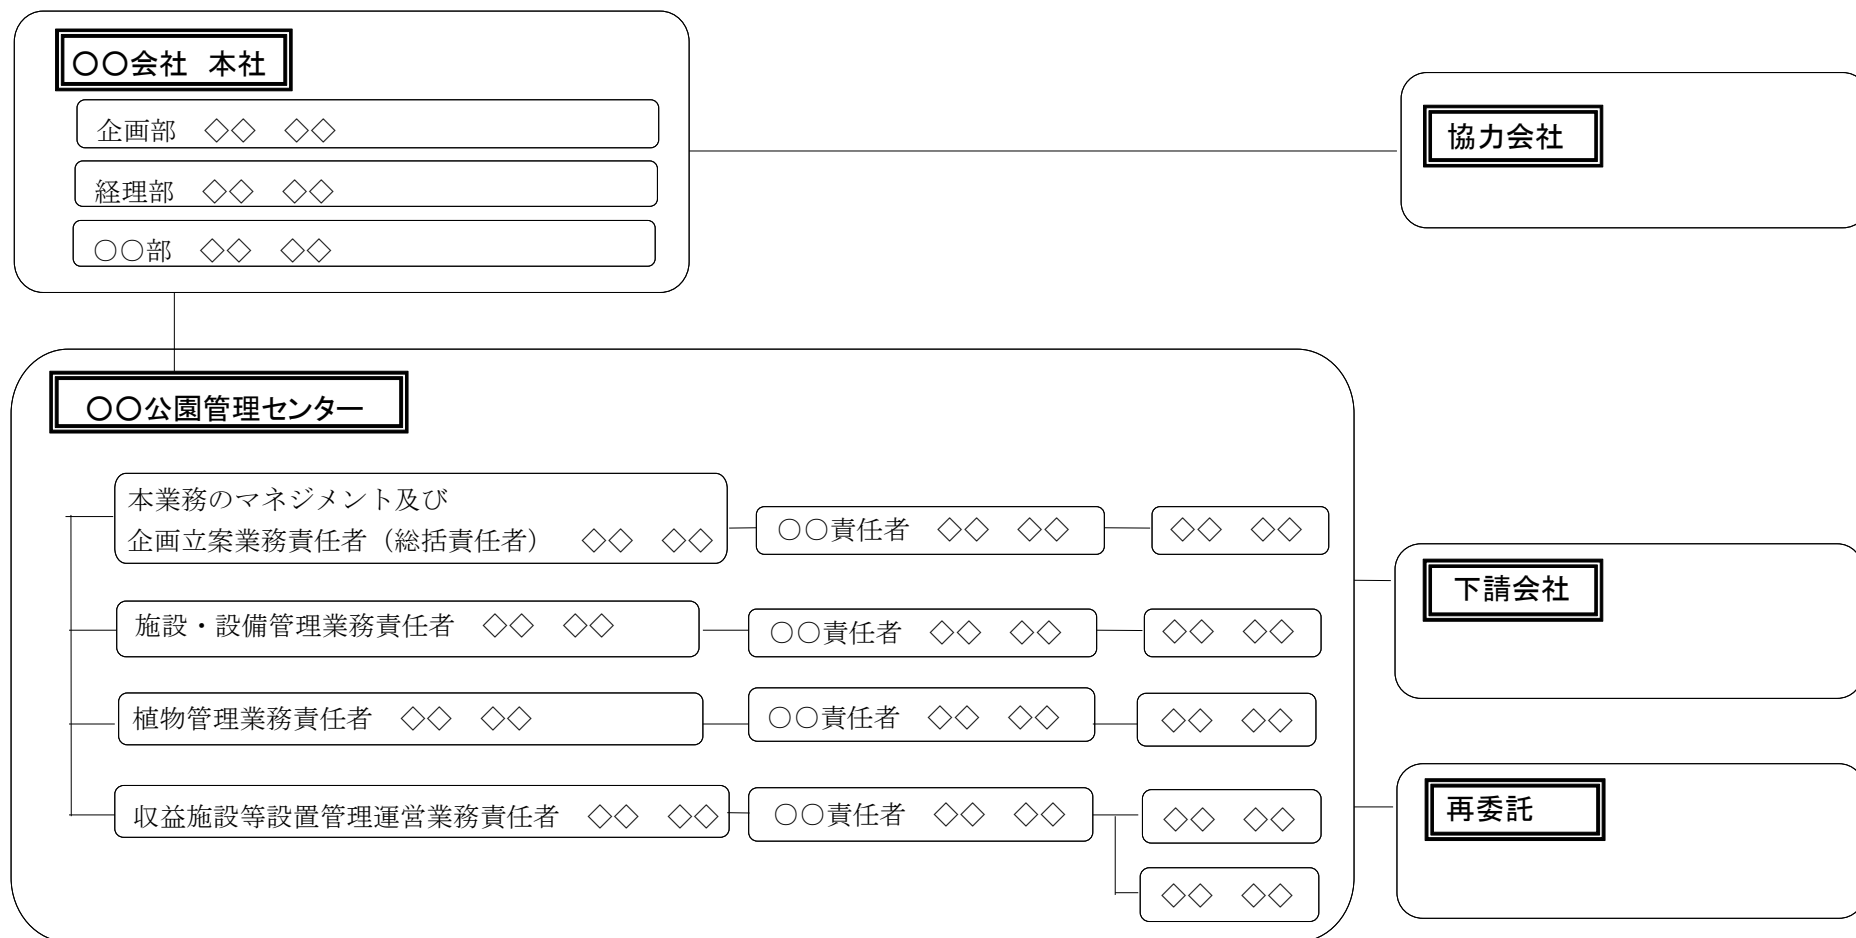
〇〇会社　本社

企画部　◇◇　◇◇

経理部　◇◇　◇◇

○○部　◇◇　◇◇

協力会社

〇〇公園管理センター

本業務のマネジメント及び企画立案業務責任者（総括責任者）　◇◇　◇◇

○○責任者　◇◇　◇◇

◇◇　◇◇

施設・設備管理業務責任者　◇◇　◇◇

○○責任者　◇◇　◇◇

◇◇　◇◇

植物管理業務責任者　◇◇　◇◇

○○責任者　◇◇　◇◇

◇◇　◇◇

収益施設等設置管理運営業務責任者　◇◇　◇◇

○○責任者　◇◇　◇◇

◇◇　◇◇

◇◇　◇◇

下請会社

再委託